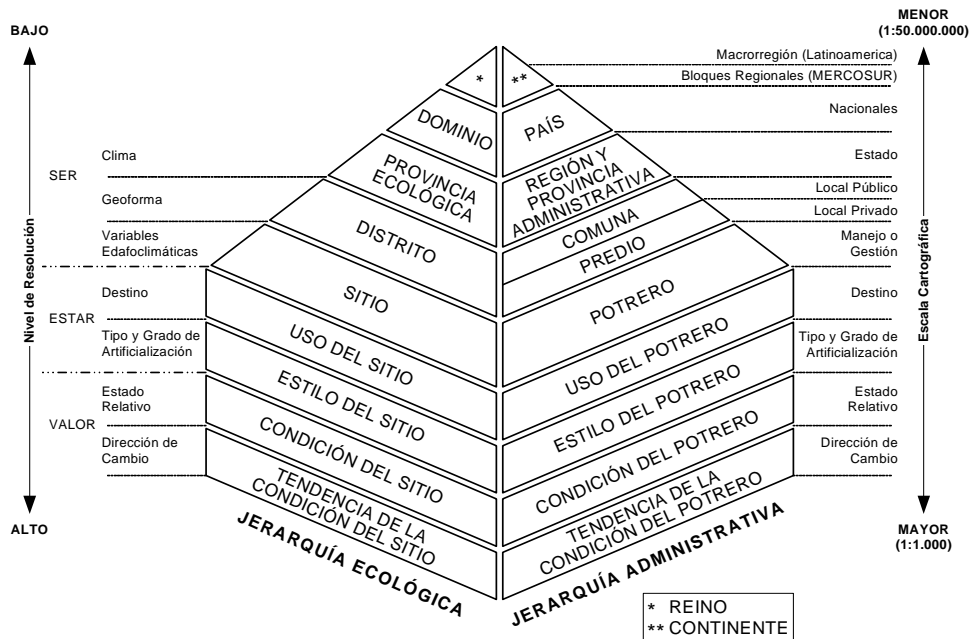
BAJO

Nivel de Resolución

SER

Clima

Geoforma

Variables Edafoclimáticas

ESTAR

Destino

Tipo y Grado de Artificialización

VALOR

Estado Relativo

Dirección de Cambio

ALTO

*

DOMINIO

PROVINCIA ECOLÓGICA

DISTRITO

SITIO

USO DEL SITIO

ESTILO DEL SITIO

CONDICIÓN DEL SITIO

TENDENCIA DE LA CONDICIÓN DEL SITIO

JERARQUÍA ECOLÓGICA

**

PAÍS

REGIÓN Y PROVINCIA ADMINISTRATIVA

COMUNA

PREDIO

POTRERO

USO DEL POTRERO

ESTILO DEL POTRERO

CONDICIÓN DEL POTRERO

TENDENCIA DE LA CONDICIÓN DEL POTRERO

JERARQUÍA ADMINISTRATIVA

MENOR (1:50.000.000)

Macrorregión (Latinoamerica)

Bloques Regionales (MERCOSUR)

Nacionales

Estado

Local Público

Local Privado

Manejo o Gestión

Destino

Tipo y Grado de Artificialización

Estado Relativo

Dirección de Cambio

Escala Cartográfica

MAYOR (1:1.000)

* REINO
** CONTINENTE